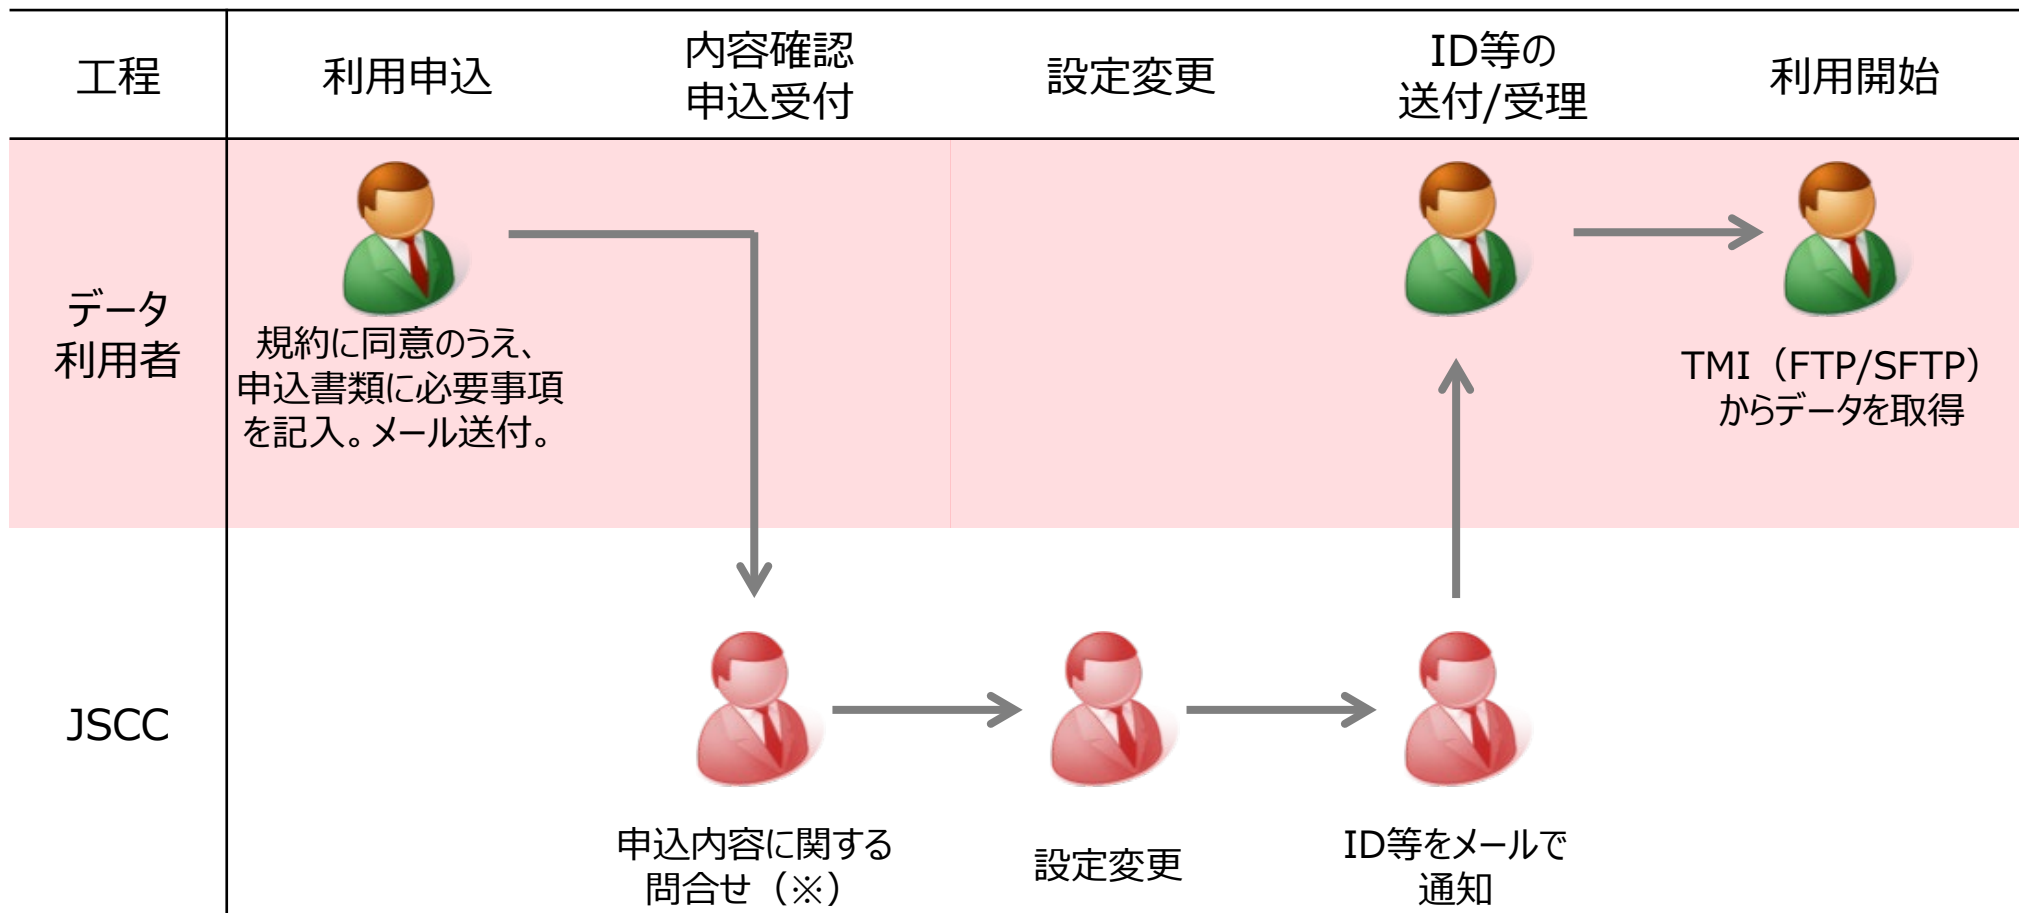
| 工程 | 利用申込 | 内容確認 申込受付 | 設定変更 | ID等の 送付/受理 | 利用開始 |
|---|---|---|---|---|---|
| データ 利用者 | 規約に同意のうえ、申込書類に必要事項を記入。メール送付。 | | | | TMI（FTP/SFTP）からデータを取得 |
| JSCC | | 申込内容に関する問合せ（※） | 設定変更 | ID等をメールで通知 | |